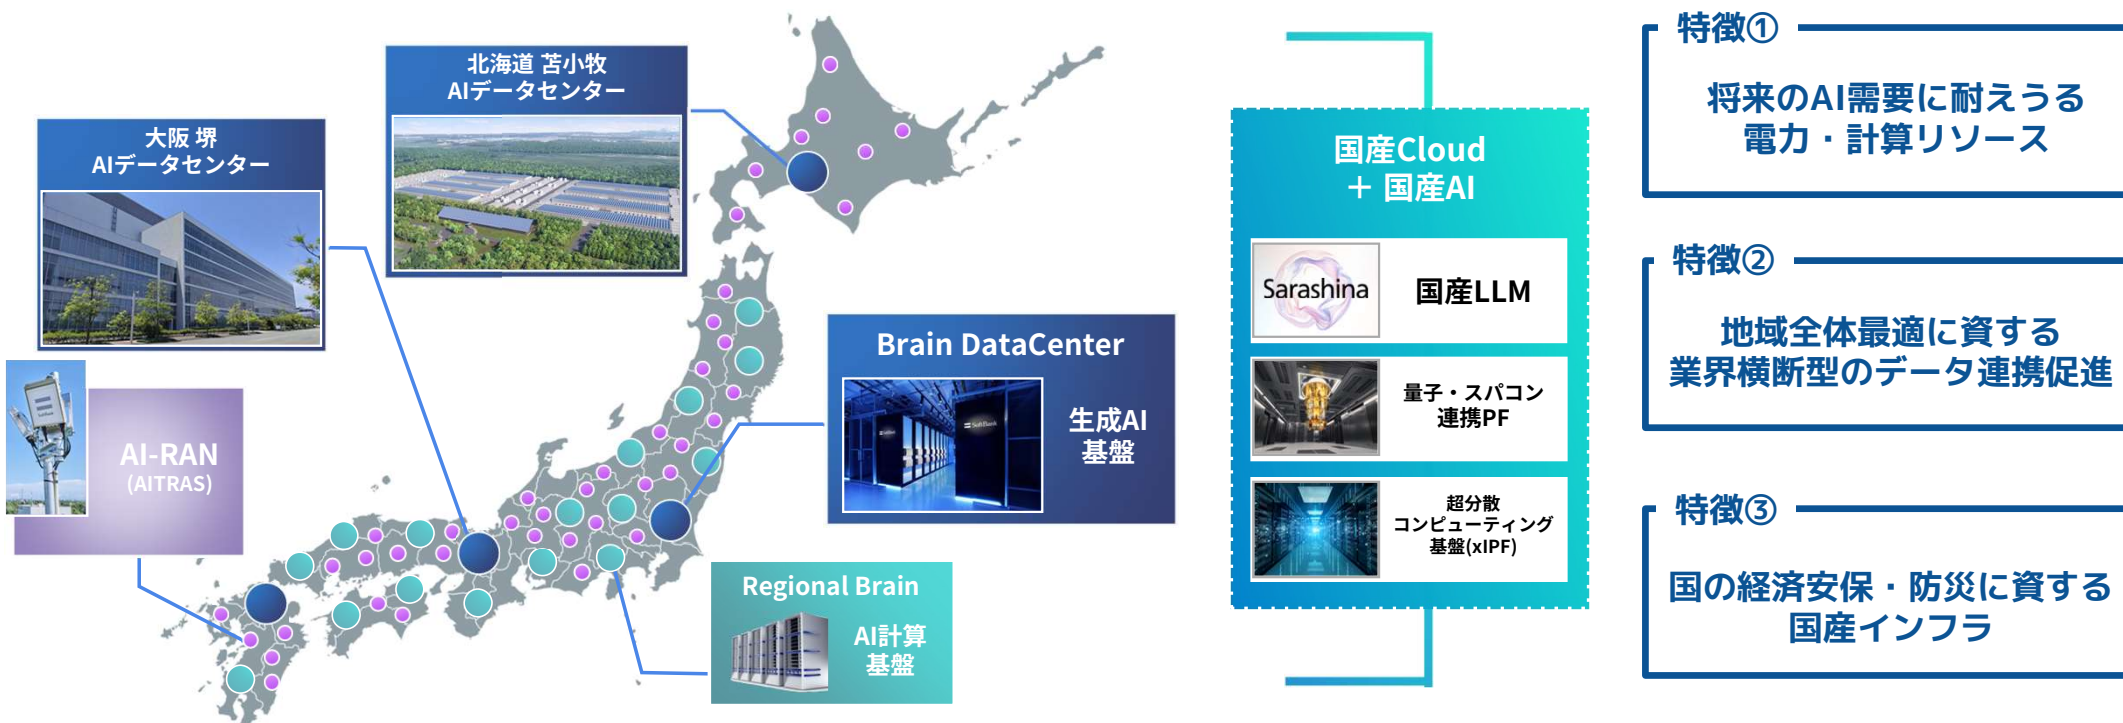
北海道 苫小牧
AIデータセンター

大阪 堺
AIデータセンター

AI-RAN
(AITRAS)

Brain DataCenter

生成AI
基盤

Regional Brain

AI計算
基盤

国産Cloud
＋ 国産AI

Sarashina

国産LLM

量子・スパコン
連携PF

超分散
コンピューティング
基盤(xIPF)

特徴①

将来のAI需要に耐えうる
電力・計算リソース

特徴②

地域全体最適に資する
業界横断型のデータ連携促進

特徴③

国の経済安保・防災に資する
国産インフラ